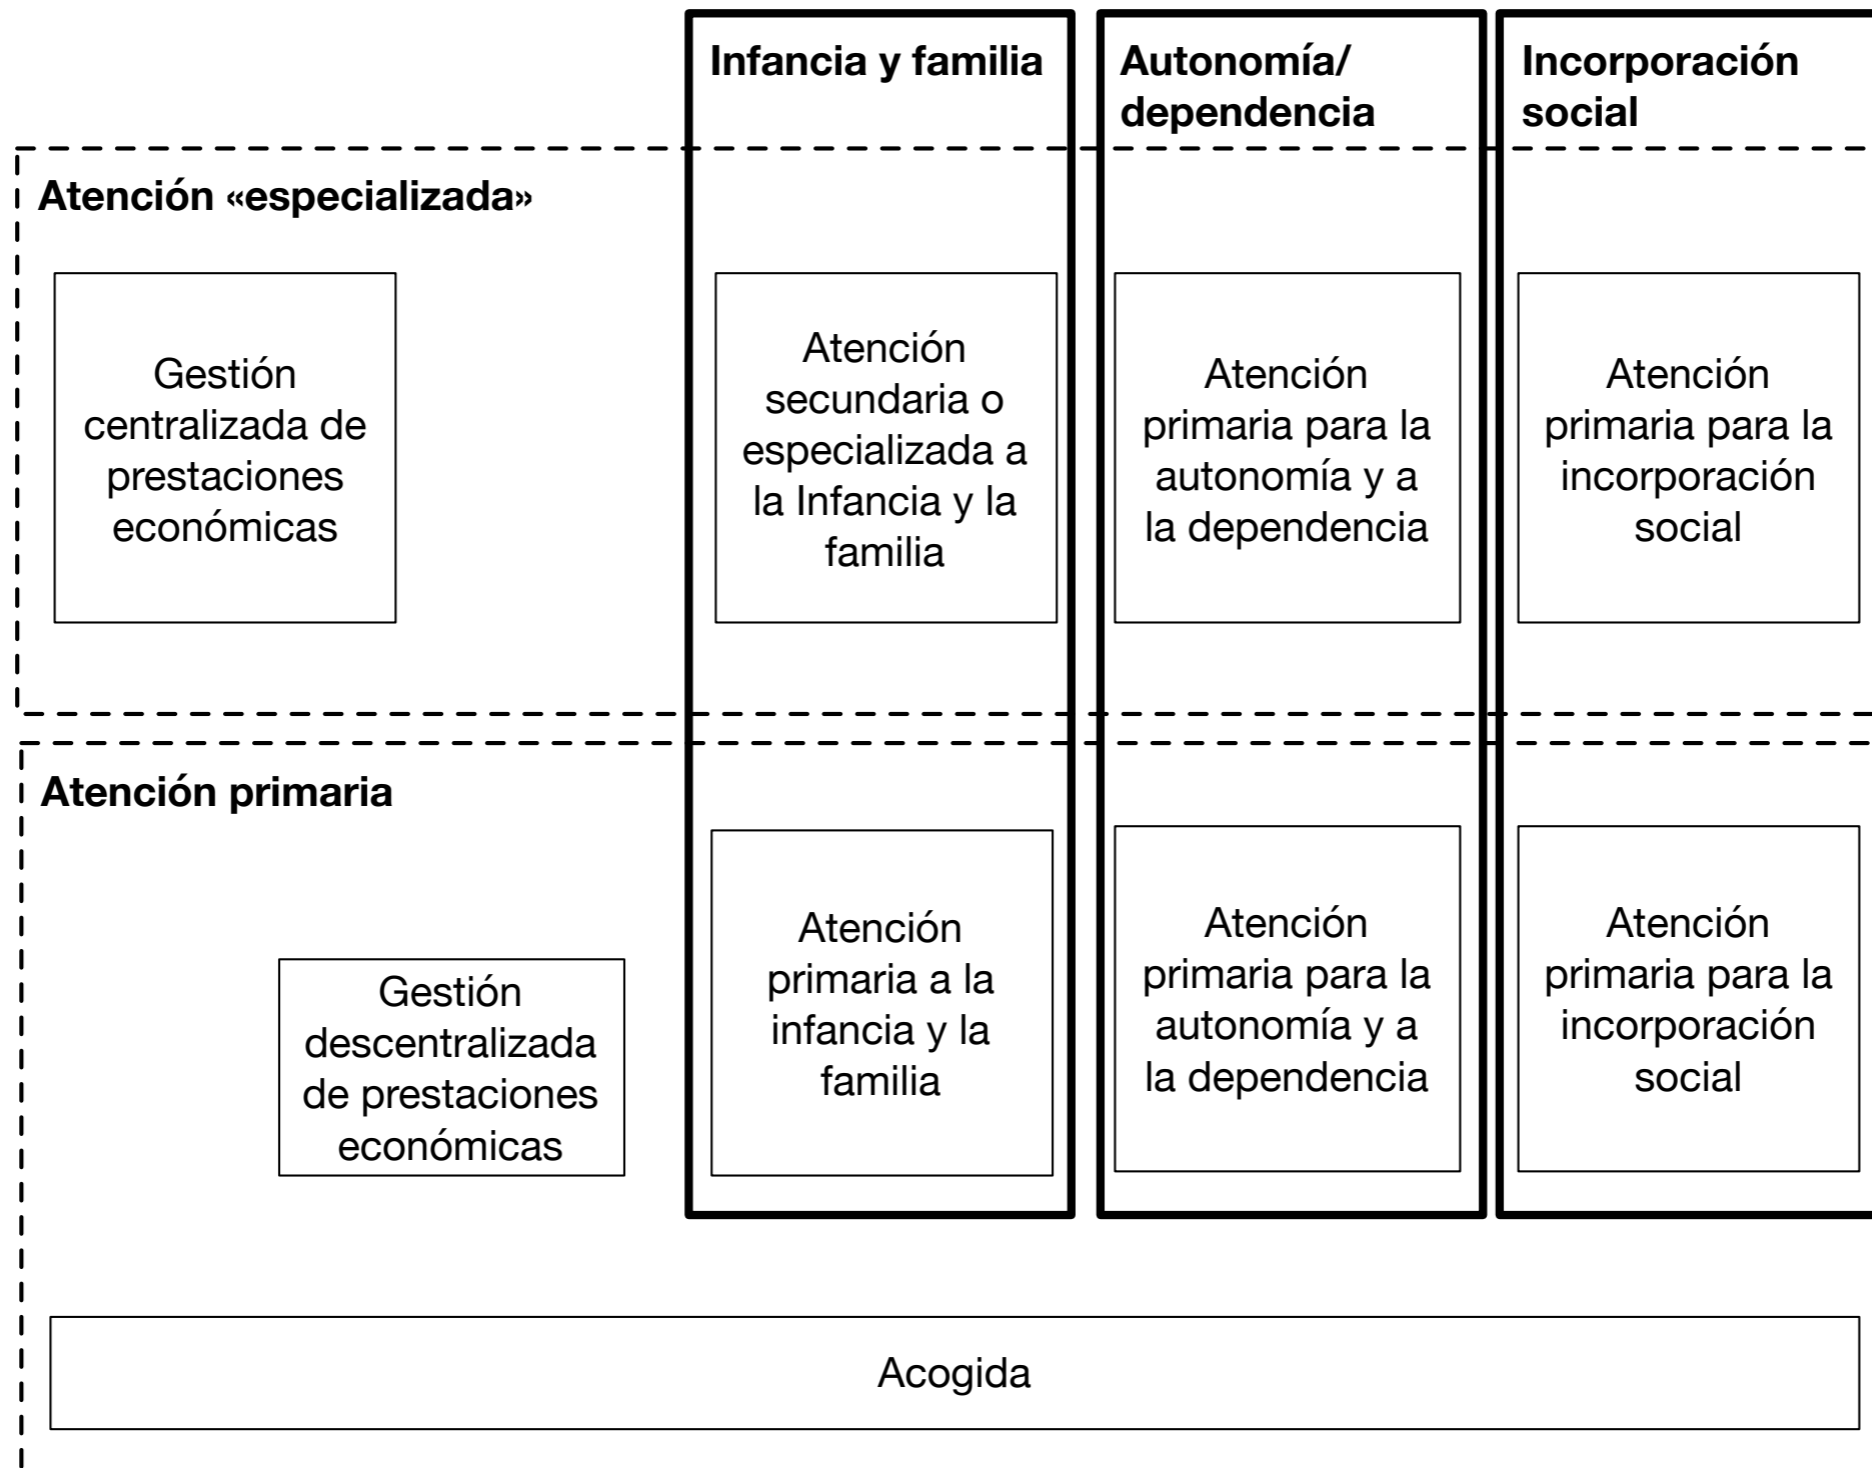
Infancia y familia

Autonomía/ dependencia

Incorporación social

Atención «especializada»

Gestión centralizada de prestaciones económicas

Atención secundaria o especializada a la Infancia y la familia

Atención primaria para la autonomía y a la dependencia

Atención primaria para la incorporación social

Atención primaria

Gestión descentralizada de prestaciones económicas

Atención primaria a la infancia y la familia

Atención primaria para la autonomía y a la dependencia

Atención primaria para la incorporación social

Acogida